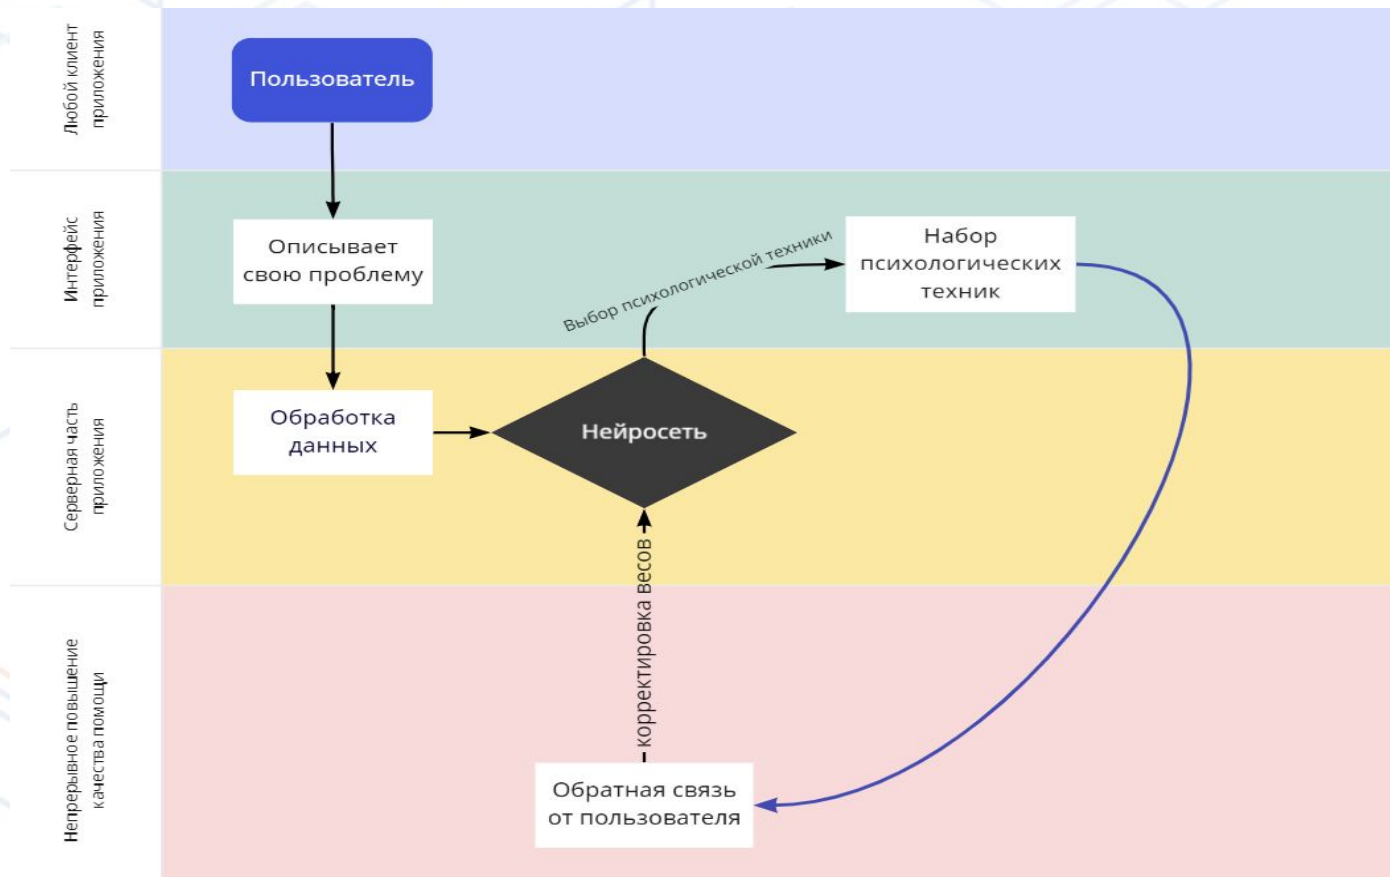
Любой клиент приложения

Пользователь

Интерфейс приложения

Описывает свою проблему

Выбор психологической техники

Набор психологических техник

Серверная часть приложения

Обработка данных

Нейросеть

Непрерывное повышение качества помощи

корректировка весов

Обратная связь от пользователя